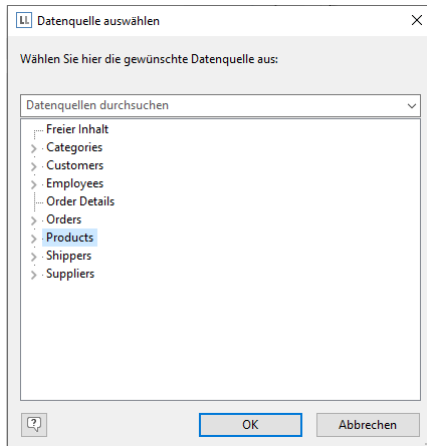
LL Datenquelle auswählen

Wählen Sie hier die gewünschte Datenquelle aus:

Datenquellen durchsuchen

Freier Inhalt
Categories
Customers
Employees
Order Details
Orders
Products
Shippers
Suppliers

?

OK

Abbrechen